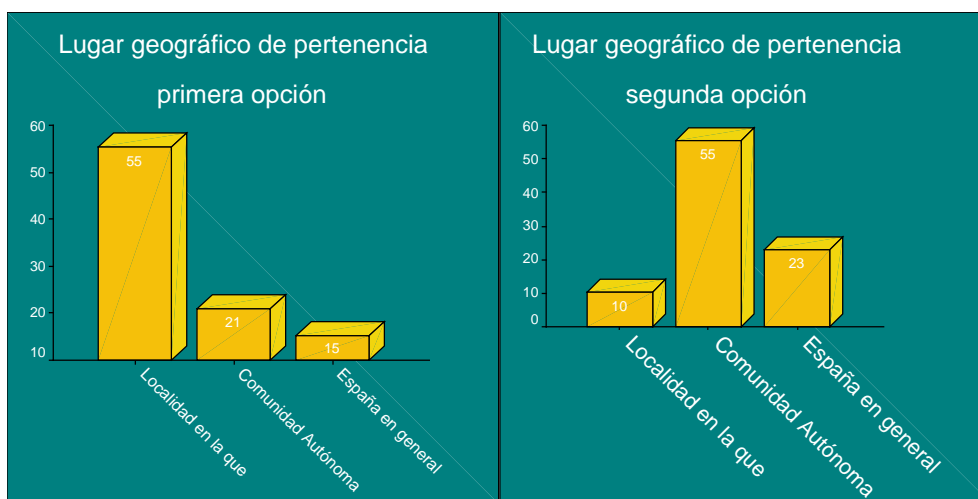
Lugar geográfico de pertenencia

primera opción

60
50
40
30
20
10

55
21
15

Localidad en la que
Comunidad Autónoma
España en general

Lugar geográfico de pertenencia

segunda opción

60
50
40
30
20
10
0

10
55
23

Localidad en la que
Comunidad Autónoma
España en general